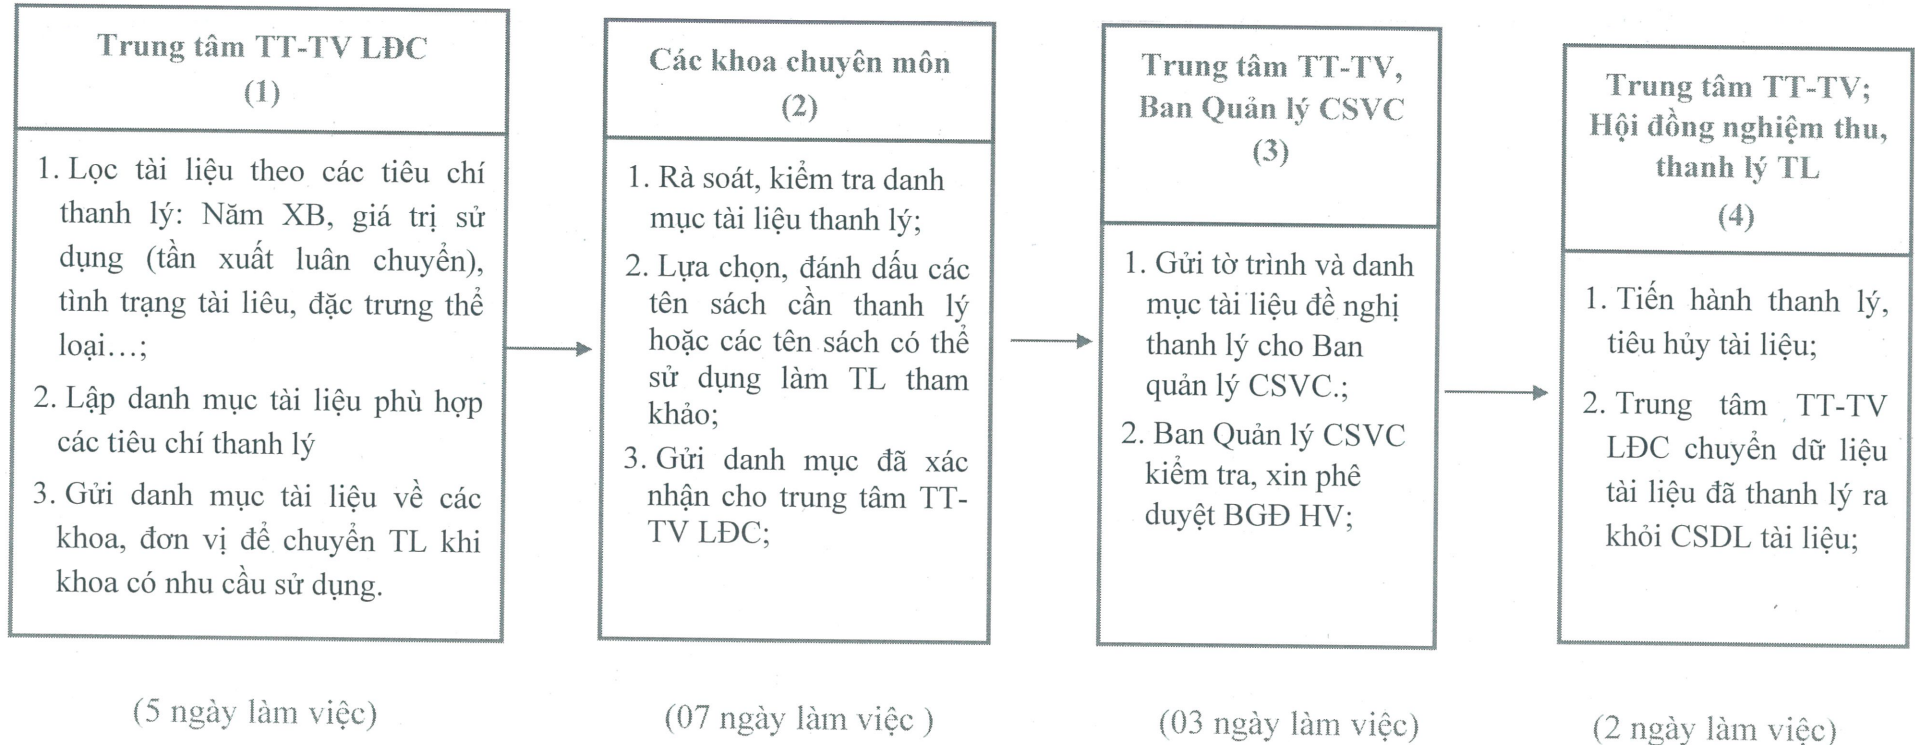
Trung tâm TT-TV LĐC
(1)

1. Lọc tài liệu theo các tiêu chí thanh lý: Năm XB, giá trị sử dụng (tần xuất luân chuyển), tình trạng tài liêu, đặc trưng thể loại…;

2. Lập danh mục tài liệu phù hợp các tiêu chí thanh lý

3. Gửi danh mục tài liệu về các khoa, đơn vị để chuyển TL khi khoa có nhu cầu sử dụng.

(5 ngày làm việc)

Các khoa chuyên môn
(2)

1. Rà soát, kiểm tra danh mục tài liệu thanh lý;

2. Lựa chọn, đánh dấu các tên sách cần thanh lý hoặc các tên sách có thể sử dụng làm TL tham khảo;

3. Gửi danh mục đã xác nhận cho trung tâm TT-TV LĐC;

(07 ngày làm việc )

Trung tâm TT-TV, Ban Quản lý CSVC
(3)

1. Gửi tờ trình và danh mục tài liệu đề nghị thanh lý cho Ban quản lý CSVC.;

2. Ban Quản lý CSVC kiểm tra, xin phê duyệt BGĐ HV;

(03 ngày làm việc)

Trung tâm TT-TV; Hội đồng nghiệm thu, thanh lý TL
(4)

1. Tiến hành thanh lý, tiêu hủy tài liệu;

2. Trung tâm TT-TV LĐC chuyển dữ liệu tài liệu đã thanh lý ra khỏi CSDL tài liệu;

(2 ngày làm việc)